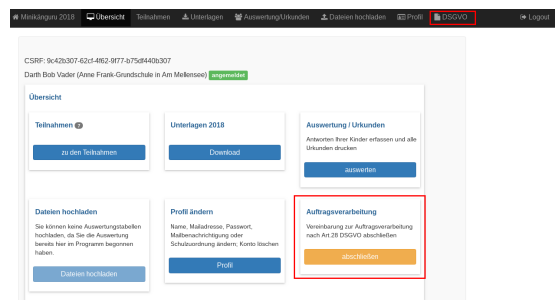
Minikänguru 2018 Übersicht Teilnahmen Unterlagen Auswertung/Urkunden Dateien hochladen Profil DSGVO Logout

CSRF: 9c42b307-62cf-4f62-9f77-b75df440b307

Darth Bob Vader (Anne Frank-Grundschule in Am Mellensee) angemeldet

Übersicht

Teilnahmen ?

zu den Teilnahmen

Unterlagen 2018

Download

Auswertung / Urkunden

Antworten Ihrer Kinder erfassen und alle Urkunden drucken

auswerten

Dateien hochladen

Sie können keine Auswertungstabellen hochladen, da Sie die Auswertung bereits hier im Programm begonnen haben.

Dateien hochladen

Profil ändern

Name, Mailadresse, Passwort, Mailbenachrichtigung oder Schulzuordnung ändern, Konto löschen

Profil

Auftragsverarbeitung

Vereinbarung zur Auftragsverarbeitung nach Art.28 DSGVO abschließen

abschließen